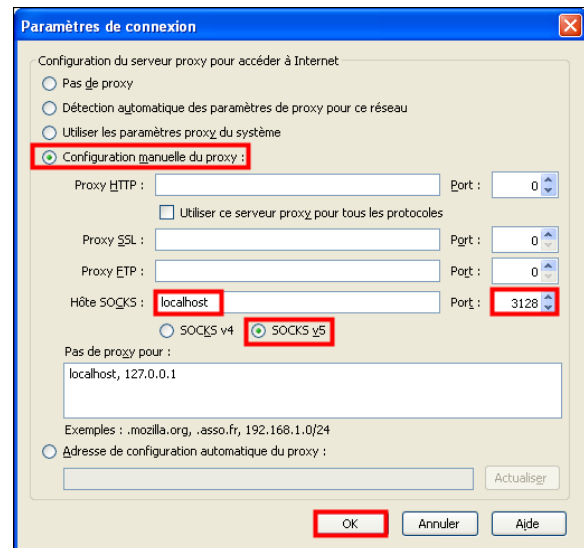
Paramètres de connexion

Configuration du serveur proxy pour accéder à Internet

Pas de proxy

Détection automatique des paramètres de proxy pour ce réseau

Utiliser les paramètres proxy du système

Configuration manuelle du proxy :

Proxy HTTP : Port : 0

Utiliser ce serveur proxy pour tous les protocoles

Proxy SSL : Port : 0

Proxy FTP : Port : 0

Hôte SOCKS : localhost Port : 3128

SOCKS v4 SOCKS v5

Pas de proxy pour :

localhost, 127.0.0.1

Exemples : .mozilla.org, .asso.fr, 192.168.1.0/24

Adresse de configuration automatique du proxy :

Actualiser

OK Annuler Aide